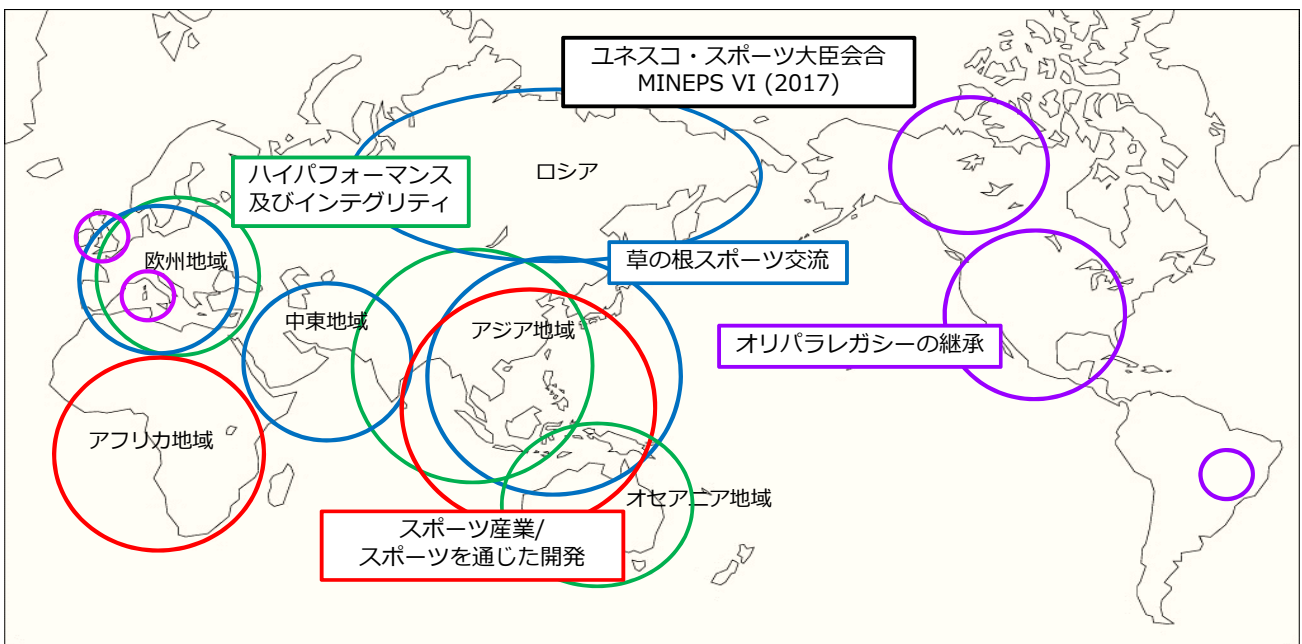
ユネスコ・スポーツ大臣会合
MINEPS VI (2017)

ハイパフォーマンス
及びインテグリティ

ロシア

欧州地域

草の根スポーツ交流

中東地域

アジア地域

オリパラレガシーの継承

アフリカ地域

オセアニア地域

スポーツ産業/
スポーツを通じた開発